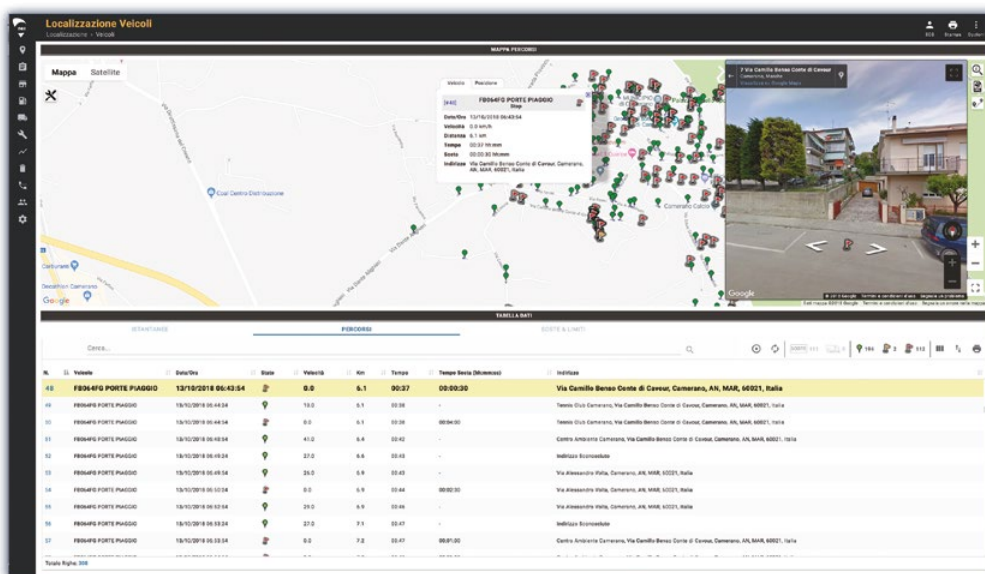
Localizzazione Veicoli
Localizzazione › Veicoli

MAPPA PERCORSO

Mappa Satellite

Veicolo Posizione

[48] FB064FG PORTE PIAGGIO
Stop

Data/Ora 13/10/2018 06:43:54
Velocità 0.0 km/h
Distanza 6.1 km
Tempo 00:37 hh:mm
Sosta 00:00:30 hh:mm
Indirizzo Via Camillo Benso Conte di Cavour, Camerano, AN, MAR, 60021, Italia

7 Via Camillo Benso Conte di Cavour
Camerano, Marche
Visualizza su Google Maps

Coal Centro Distribuzione

Camerano Calcio

Carburanti

Decathlon Camerano

Google

Google

TABELLA DATI

ISTANTANEE PERCORSI SOSTE & LIMITI

Cerca...

| N. | Veicolo | Data/Ora | Stato | Velocità | Km | Tempo | Tempo Sosta (hh:mm:ss) | Indirizzo |
|---|---|---|---|---|---|---|---|---|
| 48 | FB064FG PORTE PIAGGIO | 13/10/2018 06:43:54 | | 0.0 | 6.1 | 00:37 | 00:00:30 | Via Camillo Benso Conte di Cavour, Camerano, AN, MAR, 60021, Italia |
| 49 | FB064FG PORTE PIAGGIO | 13/10/2018 06:44:24 | | 13.0 | 6.1 | 00:38 | - | Tennis Club Camerano, Via Camillo Benso Conte di Cavour, Camerano, AN, MAR, 60021, Italia |
| 50 | FB064FG PORTE PIAGGIO | 13/10/2018 06:44:54 | | 0.0 | 6.1 | 00:38 | 00:04:30 | Tennis Club Camerano, Via Camillo Benso Conte di Cavour, Camerano, AN, MAR, 60021, Italia |
| 51 | FB064FG PORTE PIAGGIO | 13/10/2018 06:48:54 | | 41.0 | 6.4 | 00:42 | - | Centro Ambiente Camerano, Via Camillo Benso Conte di Cavour, Camerano, AN, MAR, 60021, Italia |
| 52 | FB064FG PORTE PIAGGIO | 13/10/2018 06:49:24 | | 27.0 | 6.6 | 00:43 | - | Indirizzo Sconosciuto |
| 53 | FB064FG PORTE PIAGGIO | 13/10/2018 06:49:54 | | 26.0 | 6.9 | 00:43 | - | Via Alessandro Volta, Camerano, AN, MAR, 60021, Italia |
| 54 | FB064FG PORTE PIAGGIO | 13/10/2018 06:50:24 | | 0.0 | 6.9 | 00:44 | 00:02:30 | Via Alessandro Volta, Camerano, AN, MAR, 60021, Italia |
| 55 | FB064FG PORTE PIAGGIO | 13/10/2018 06:52:54 | | 29.0 | 6.9 | 00:46 | - | Via Alessandro Volta, Camerano, AN, MAR, 60021, Italia |
| 56 | FB064FG PORTE PIAGGIO | 13/10/2018 06:53:24 | | 27.0 | 7.1 | 00:47 | - | Indirizzo Sconosciuto |
| 57 | FB064FG PORTE PIAGGIO | 13/10/2018 06:53:54 | | 0.0 | 7.2 | 00:47 | 00:01:00 | Centro Ambiente Camerano, Via Camillo Benso Conte di Cavour, Camerano, AN, MAR, 60021, Italia |

Totale Righe: 308